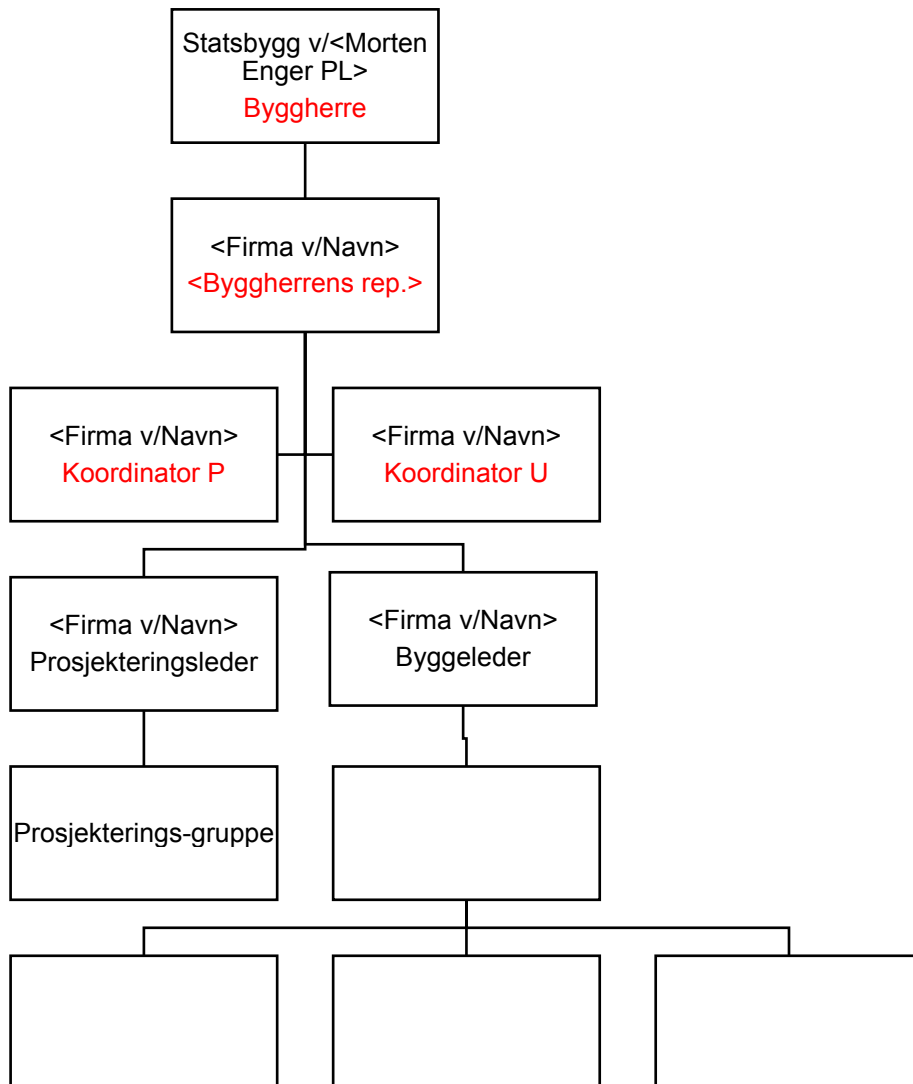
Statsbygg v/<Morten Enger PL>
Byggherre

<Firma v/Navn>
<Byggherrens rep.>

<Firma v/Navn>
Koordinator P

<Firma v/Navn>
Koordinator U

<Firma v/Navn>
Prosjekteringsleder

<Firma v/Navn>
Byggeleder

Prosjekterings-gruppe